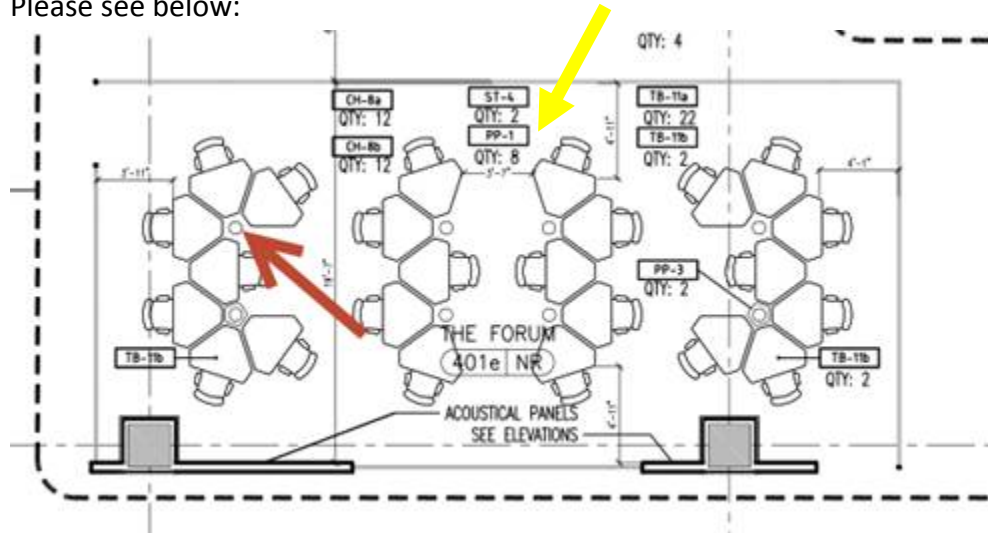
Please see below:

QTY: 4

CH-8a
QTY: 12

CH-8b
QTY: 12

ST-4
QTY: 2

PP-1
QTY: 8

TB-11a
QTY: 22

TB-11b
QTY: 2

5'-11"

4'-11"

5'-3"

4'-1"

PP-3
QTY: 2

TB-11b

THE FORUM
401e NR

TB-11b
QTY: 2

ACOUSTICAL PANELS
SEE ELEVATIONS

4'-11"